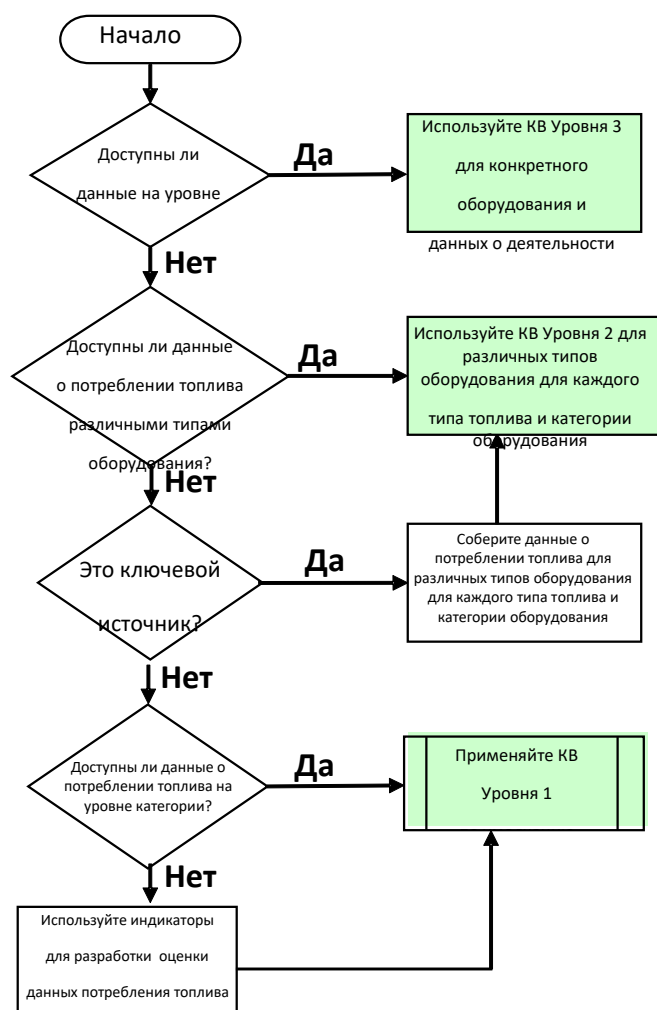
Начало

Доступны ли данные на уровне

Да

Используйте КВ Уровня 3 для конкретного оборудования и данных о деятельности

Нет

Доступны ли данные о потреблении топлива различными типами оборудования?

Да

Используйте КВ Уровня 2 для различных типов оборудования для каждого типа топлива и категории оборудования

Нет

Это ключевой источник?

Да

Соберите данные о потреблении топлива для различных типов оборудования для каждого типа топлива и категории оборудования

Нет

Доступны ли данные о потреблении топлива на уровне категории?

Да

Применяйте КВ Уровня 1

Нет

Используйте индикаторы для разработки оценки данных потребления топлива